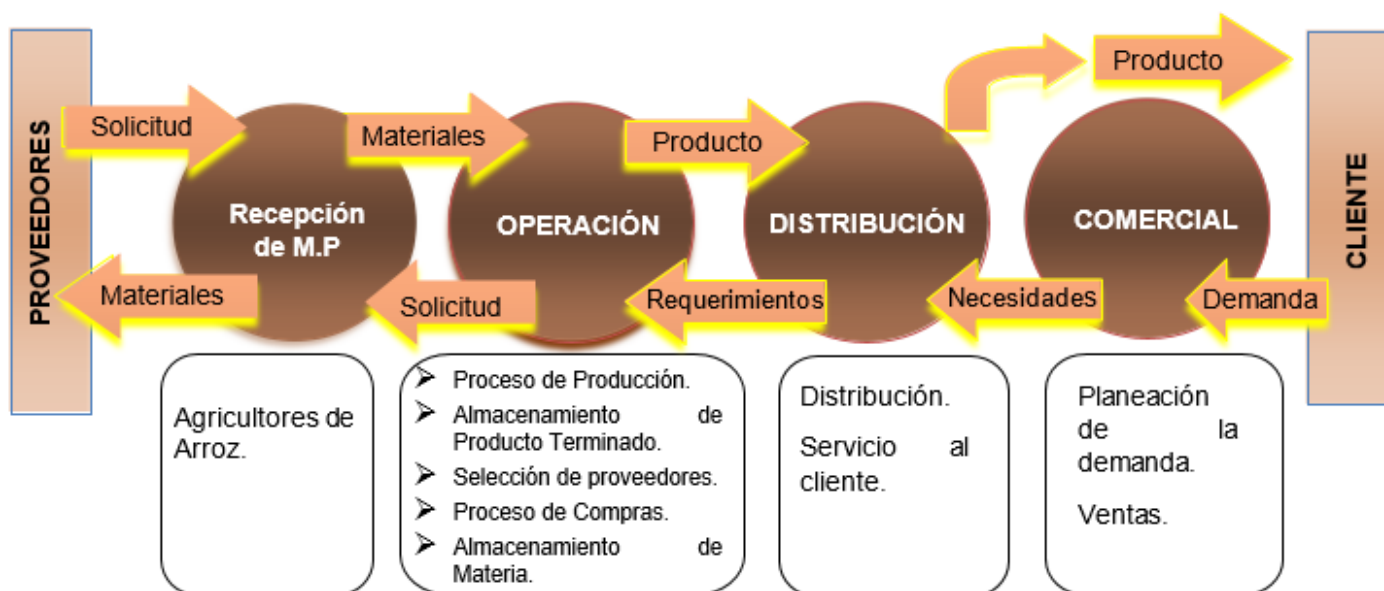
PROVEEDORES

Solicitud

Recepción de M.P

Materiales

OPERACIÓN

Producto

DISTRIBUCIÓN

Producto

COMERCIAL

CLIENTE

Materiales

Solicitud

Requerimientos

Necesidades

Demanda

Agricultores de Arroz.

- Proceso de Producción.
- Almacenamiento de Producto Terminado.
- Selección de proveedores.
- Proceso de Compras.
- Almacenamiento de Materia.

Distribución.

Servicio al cliente.

Planeación de la demanda.

Ventas.